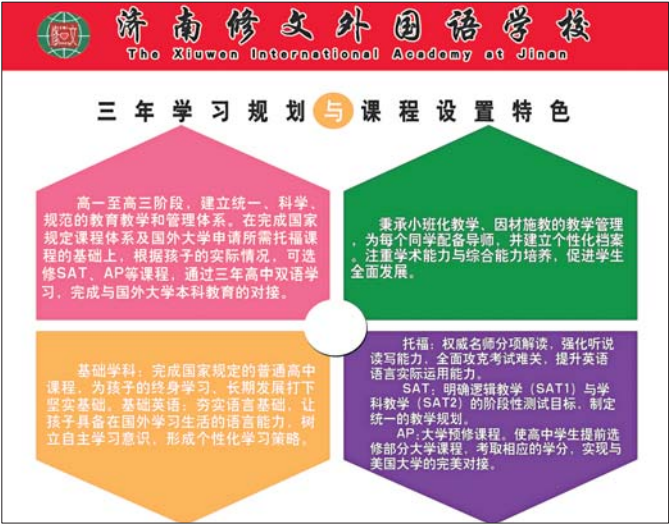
济南修文外国语学校
The Xiuwen International Academy at Jinan

三年学习规划与课程设置特色

高一至高三阶段，建立统一、科学、规范的教育教学和管理体系。在完成国家规定课程体系及国外大学申请所需托福课的基础上，根据孩子的实际情况，可选修SAT、AP等课程，通过三年高中双语学习，完成与国外大学本科教育的对接。

秉承小班化教学、因材施教的教学管理，为每个同学配备导师，并建立个性化档案。注重学术能力与综合能力培养，促进学生全面发展。

基础学科：完成国家规定的普通高中课程，为孩子的终身学习、长期发展打下坚实基础。基础英语：夯实语言基础，让孩子具备在国外学习生活的语言能力，树立自主学习意识，形成个性化学习策略。

托福：权威名师分项解读，强化听说读写能力，全面攻克考试难关，提升英语语言实际运用能力。

SAT：明确逻辑教学（SAT1）与学科教学（SAT2）的阶段性测试目标，制定统一的教学规划。

AP：大学预修课程，使高中学生提前选修部分大学课程，考取相应的学分，实现与美国大学的完美对接。